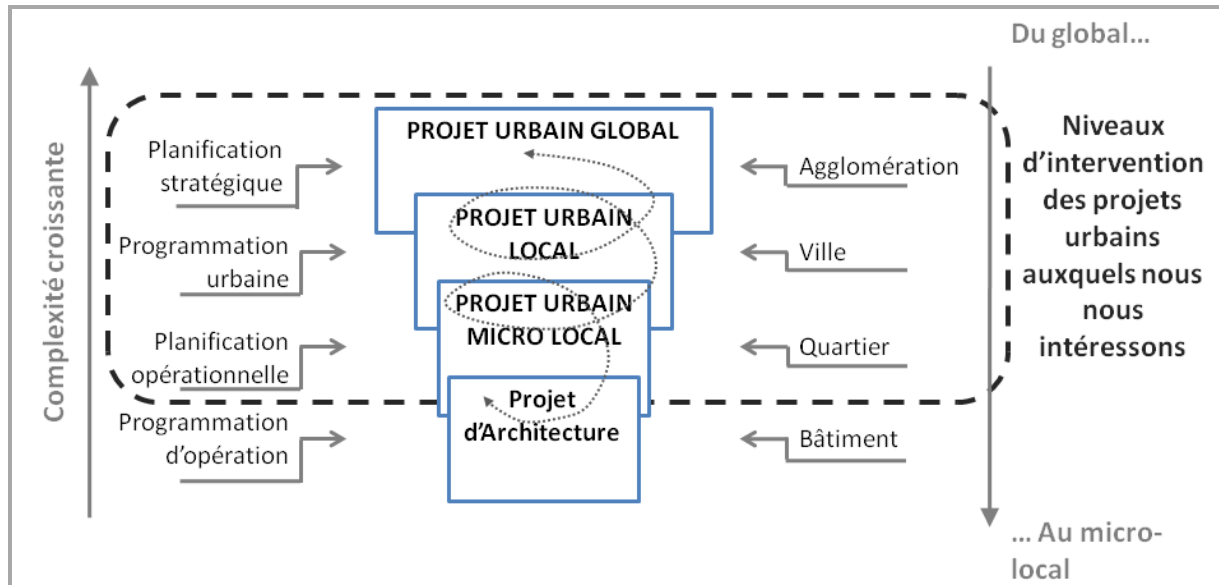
Du global…

Complexité croissante

Planification stratégique

Programmation urbaine

Planification opérationnelle

Programmation d'opération

PROJET URBAIN GLOBAL

PROJET URBAIN LOCAL

PROJET URBAIN MICRO LOCAL

Projet d'Architecture

Agglomération

Ville

Quartier

Bâtiment

Niveaux d'intervention des projets urbains auxquels nous nous intéressons

… Au micro-local